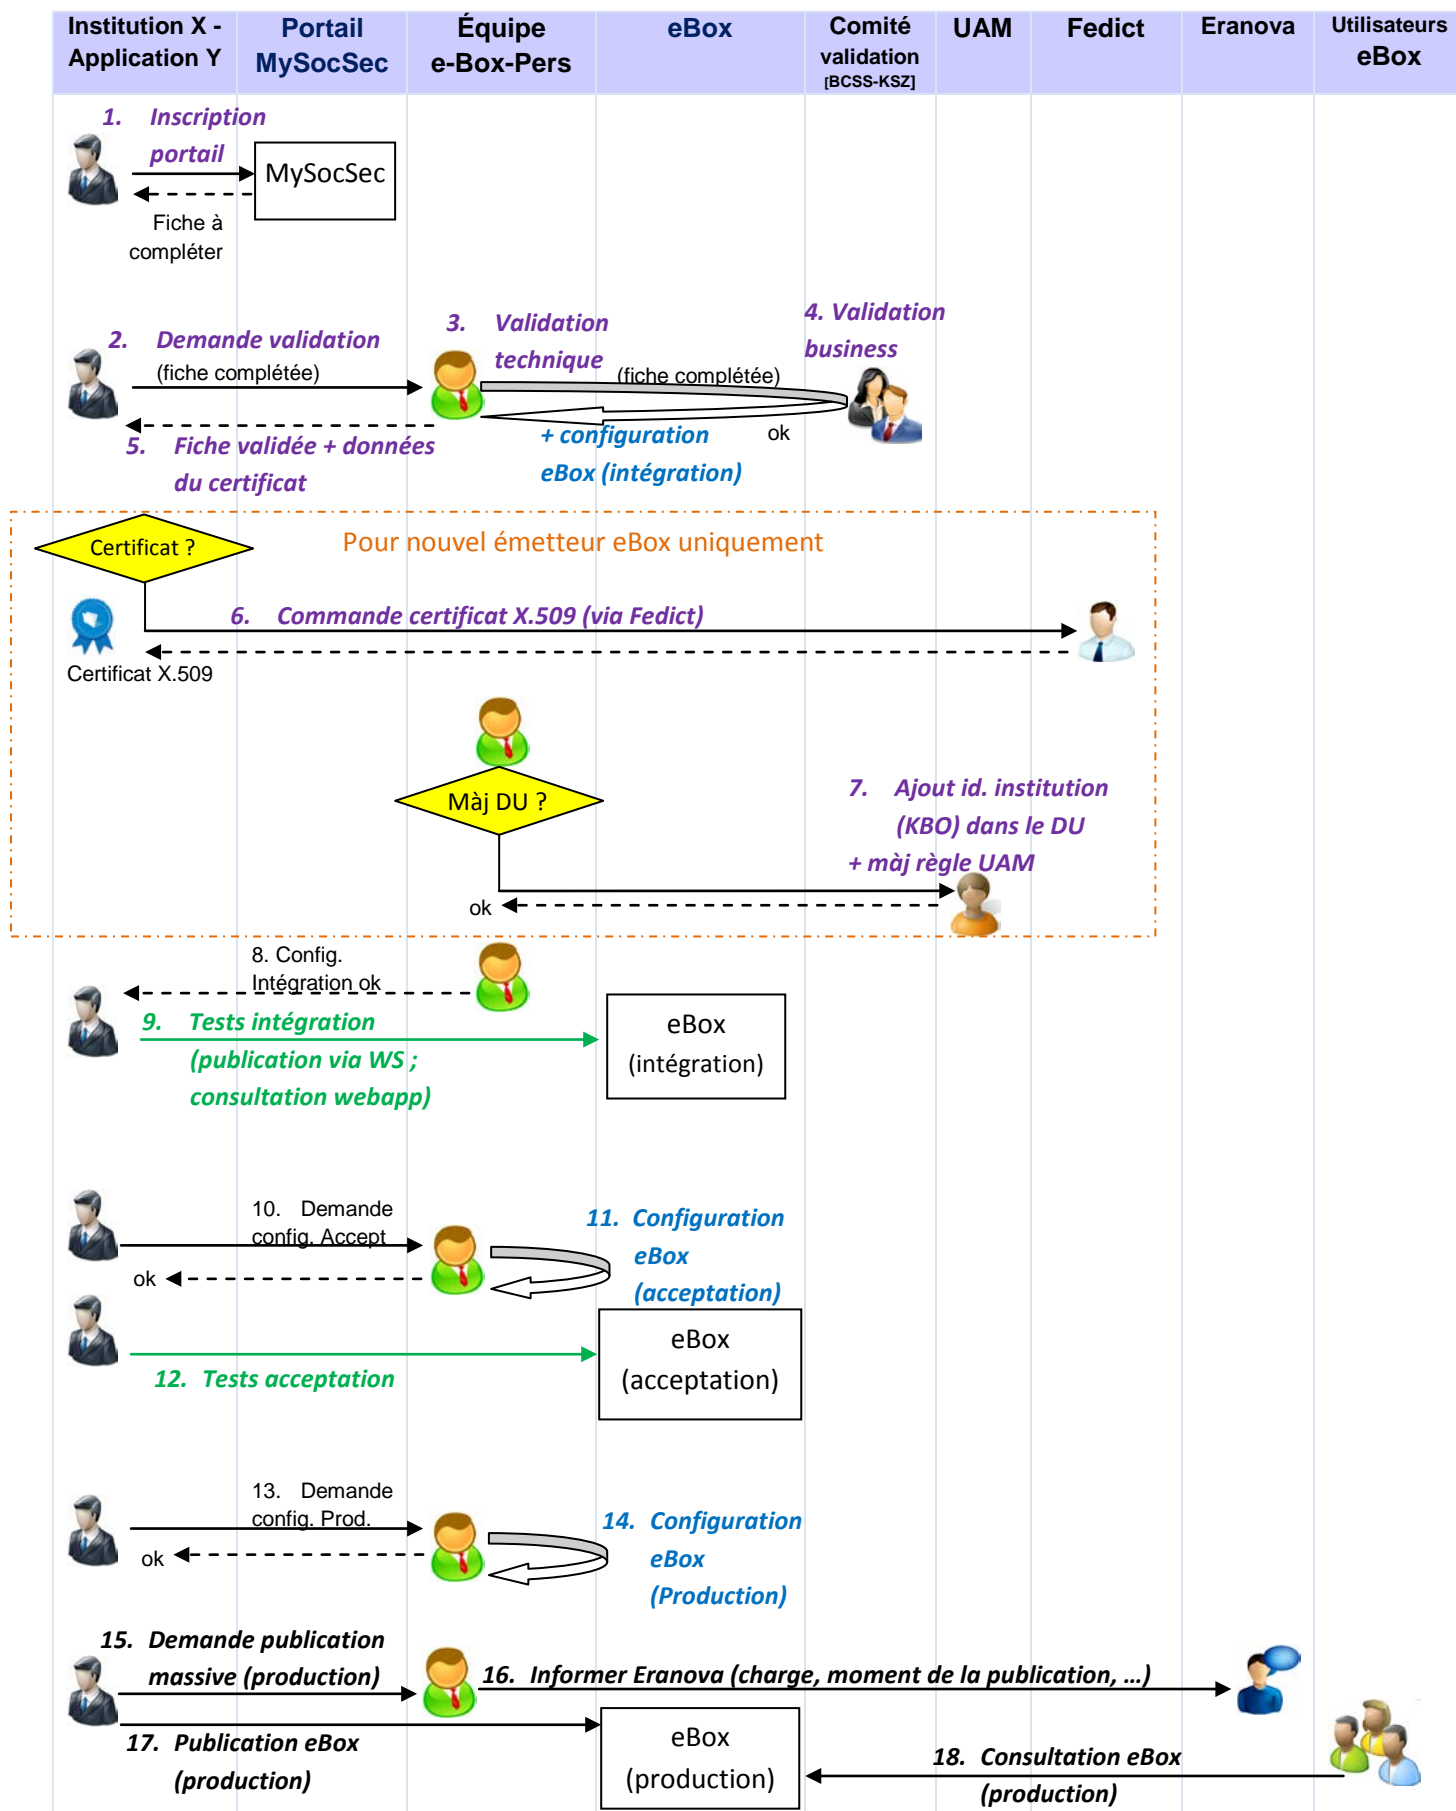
| Institution X - Application Y | Portail MySocSec | Équipe e-Box-Pers | eBox | Comité validation [BCSS-KSZ] | UAM | Fedict | Eranova | Utilisateurs eBox |
|---|---|---|---|---|---|---|---|---|

1. Inscription portail

MySocSec

Fiche à compléter

2. Demande validation (fiche complétée)

3. Validation technique

(fiche complétée)

4. Validation business

ok

5. Fiche validée + données du certificat

+ configuration eBox (intégration)

Certificat ?

Pour nouvel émetteur eBox uniquement

6. Commande certificat X.509 (via Fedict)

Certificat X.509

Màj DU ?

7. Ajout id. institution (KBO) dans le DU + màj règle UAM

ok

8. Config. Intégration ok

9. Tests intégration (publication via WS ; consultation webapp)

eBox (intégration)

10. Demande config. Accept

ok

11. Configuration eBox (acceptation)

eBox (acceptation)

12. Tests acceptation

13. Demande config. Prod.

ok

14. Configuration eBox (Production)

15. Demande publication massive (production)

16. Informer Eranova (charge, moment de la publication, …)

17. Publication eBox (production)

eBox (production)

18. Consultation eBox (production)